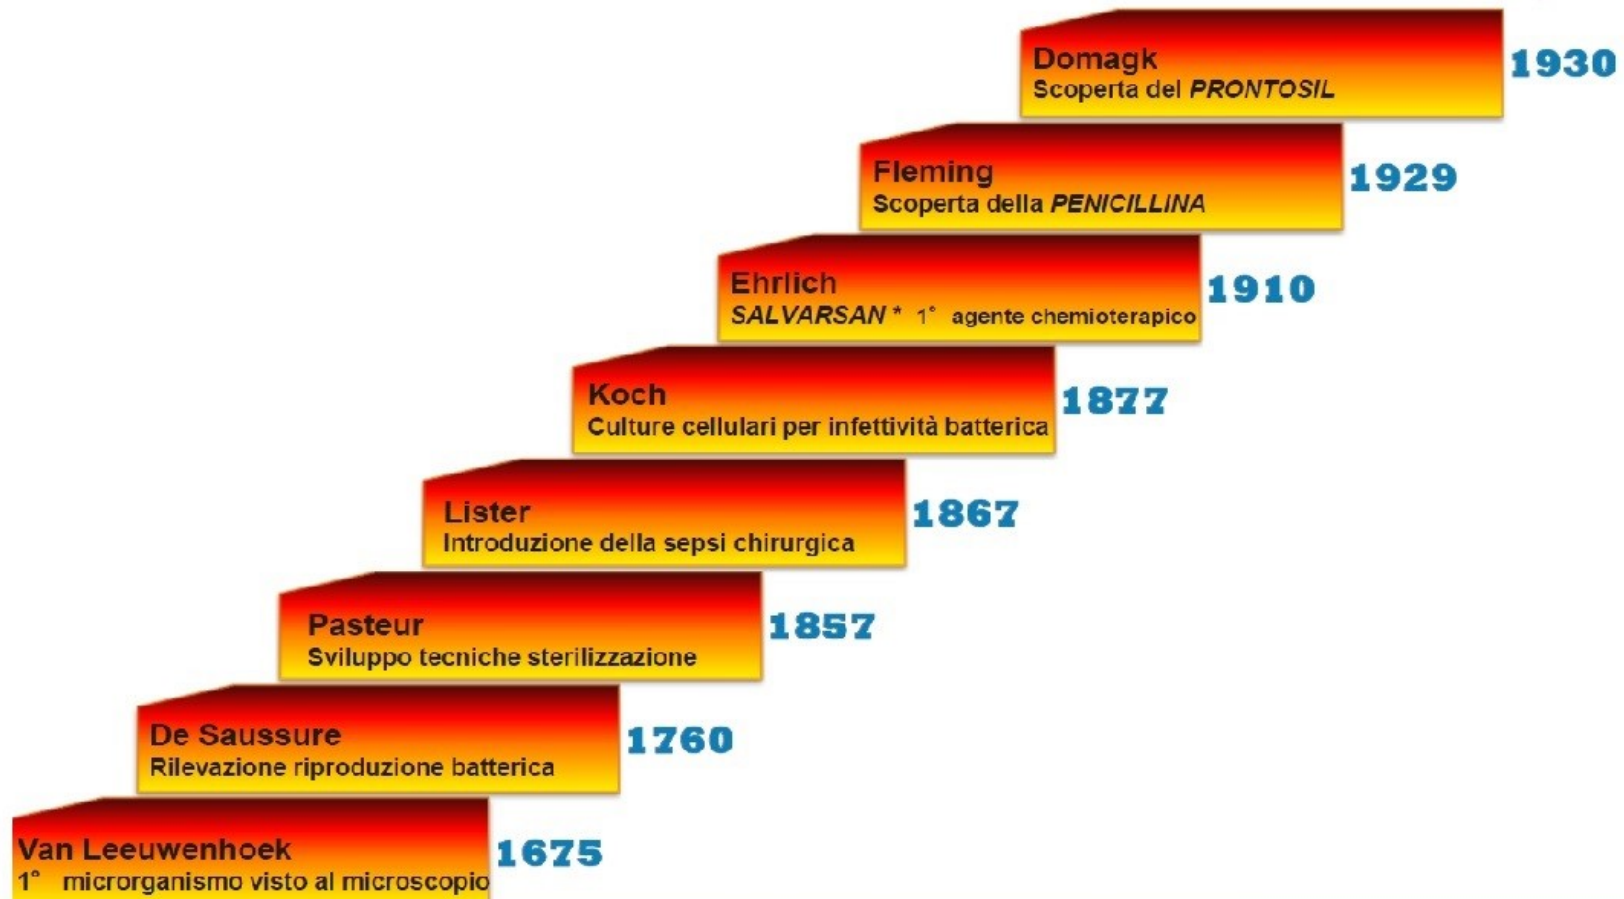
Domagk
Scoperta del *PRONTOSIL* 1930

Fleming
Scoperta della *PENICILLINA* 1929

Ehrlich
*SALVARSAN* * 1° agente chemioterapico 1910

Koch
Culture cellulari per infettività batterica 1877

Lister
Introduzione della sepsi chirurgica 1867

Pasteur
Sviluppo tecniche sterilizzazione 1857

De Saussure
Rilevazione riproduzione batterica 1760

Van Leeuwenhoek
1° microrganismo visto al microscopio 1675